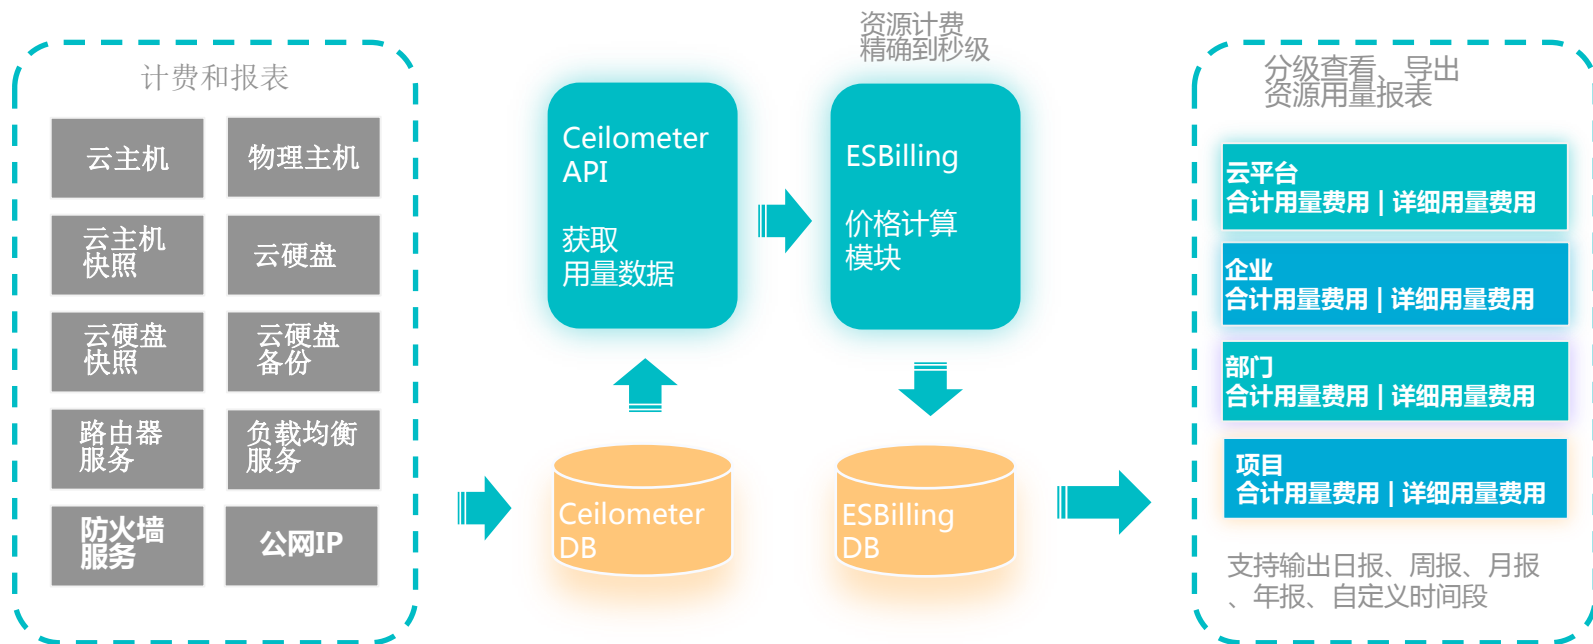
计费和报表

云主机

物理主机

云主机快照

云硬盘

云硬盘快照

云硬盘备份

路由器服务

负载均衡服务

防火墙服务

公网IP

Ceilometer API

获取用量数据

资源计费精确到秒级

ESBilling

价格计算模块

Ceilometer DB

ESBilling DB

分级查看、导出资源用量报表

云平台
合计用量费用 | 详细用量费用

企业
合计用量费用 | 详细用量费用

部门
合计用量费用 | 详细用量费用

项目
合计用量费用 | 详细用量费用

支持输出日报、周报、月报、年报、自定义时间段